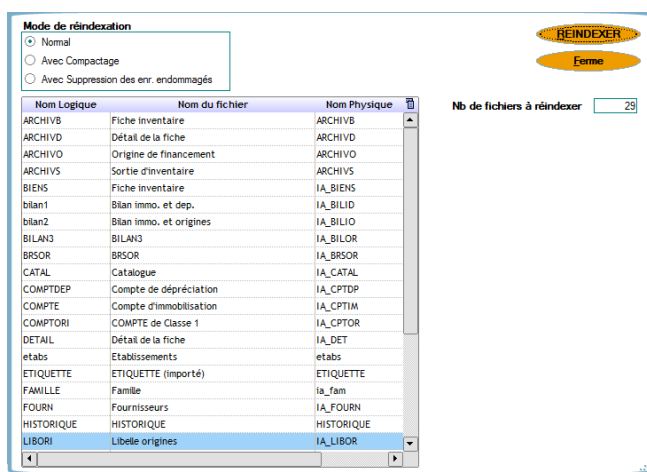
Mode de réindexation
Normal
Avec Compactage
Avec Suppression des enr. endommagés

REINDEXER
Ferme

Nb de fichiers à réindexer 29

| Nom Logique | Nom du fichier | Nom Physique |
|---|---|---|
| ARCHIVB | Fiche inventaire | ARCHIVB |
| ARCHIVD | Détail de la fiche | ARCHIVD |
| ARCHIVO | Origine de financement | ARCHIVO |
| ARCHIVS | Sortie d'inventaire | ARCHIVS |
| BIENS | Fiche inventaire | IA_BIENS |
| bilan1 | Bilan immo. et dep. | IA_BILID |
| bilan2 | Bilan immo. et origines | IA_BILIO |
| BILAN3 | BILAN3 | IA_BILOR |
| BRSOR | BRSOR | IA_BRSOR |
| CATAL | Catalogue | IA_CATAL |
| COMPTDEP | Compte de dépréciation | IA_CPTDP |
| COMPTE | Compte d'immobilisation | IA_CPTIM |
| COMPTORI | COMPTE de Classe 1 | IA_CPTOR |
| DETAIL | Détail de la fiche | IA_DET |
| etabs | Etablissements | etabs |
| ETIQUETTE | ETIQUETTE (importé) | ETIQUETTE |
| FAMILLE | Famille | ia_fam |
| FOURN | Fournisseurs | IA_FOURN |
| HISTORIQUE | HISTORIQUE | HISTORIQUE |
| LIBORI | Libelle origines | IA_LIBOR |